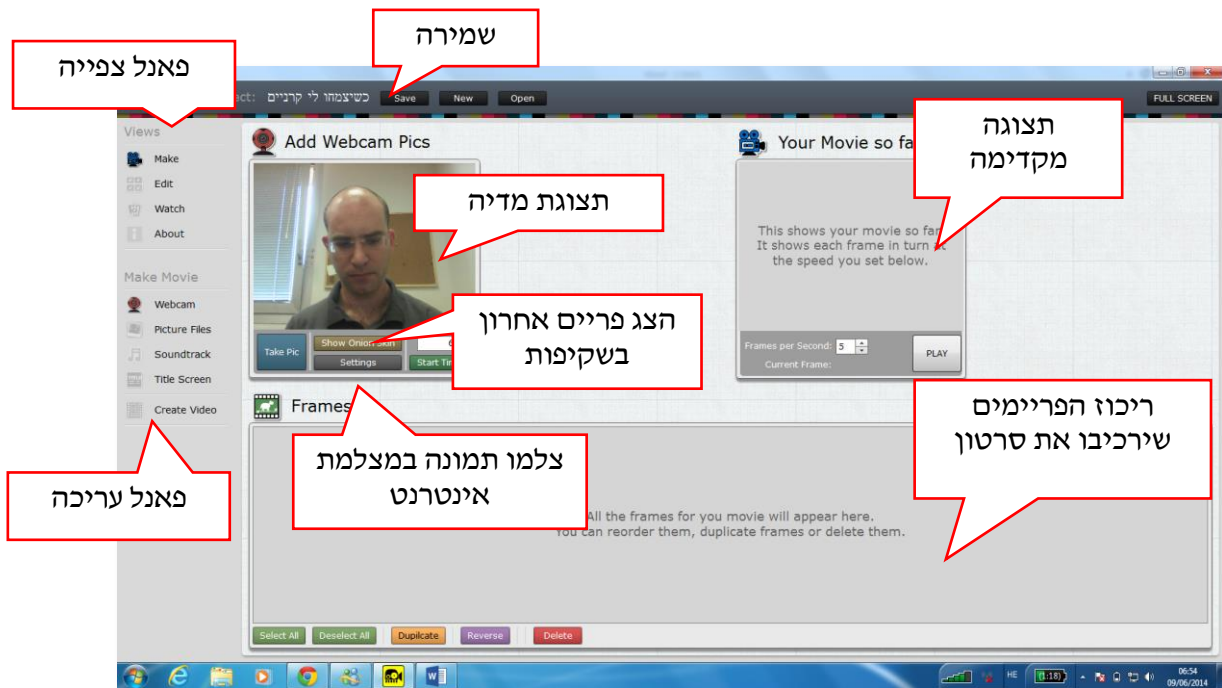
שמירה

פאנל צפייה

ct: כשיצמחו לי קרניים Save New Open

FULL SCREEN

Views
Make
Edit
Watch
About

Make Movie
Webcam
Picture Files
Soundtrack
Title Screen
Create Video

Add Webcam Pics

תצוגת מדיה

Take Pic
Show Onion Skin
Settings
Start Tim

הצג פריים אחרון בשקיפות

Your Movie so fa

תצוגה מקדימה

This shows your movie so far. It shows each frame in turn at the speed you set below.

Frames per Second: 5
Current Frame:
PLAY

Frames

צלמו תמונה במצלמת אינטרנט

ריכוז הפריימים שירכיבו את סרטון

All the frames for you movie will appear here. You can reorder them, duplicate frames or delete them.

פאנל עריכה

Select All
Deselect All
Duplicate
Reverse
Delete

HE
1:18
06:54
09/06/2014